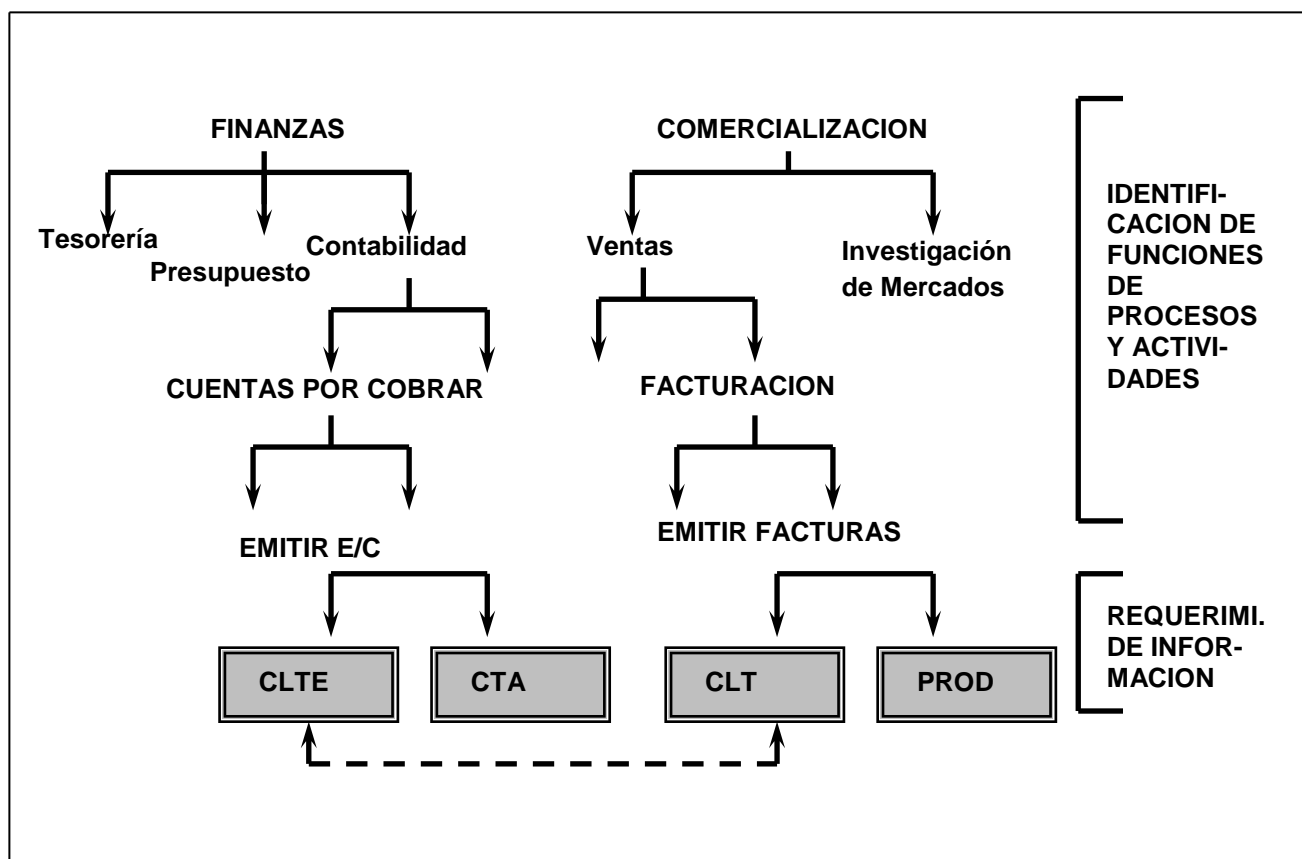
FINANZAS

Tesorería

Presupuesto

Contabilidad

COMERCIALIZACION

Ventas

Investigación de Mercados

IDENTIFICACION DE FUNCIONES DE PROCESOS Y ACTIVIDADES

CUENTAS POR COBRAR

FACTURACION

EMITIR E/C

EMITIR FACTURAS

REQUERIMI. DE INFORMACION

CLTE

CTA

CLT

PROD